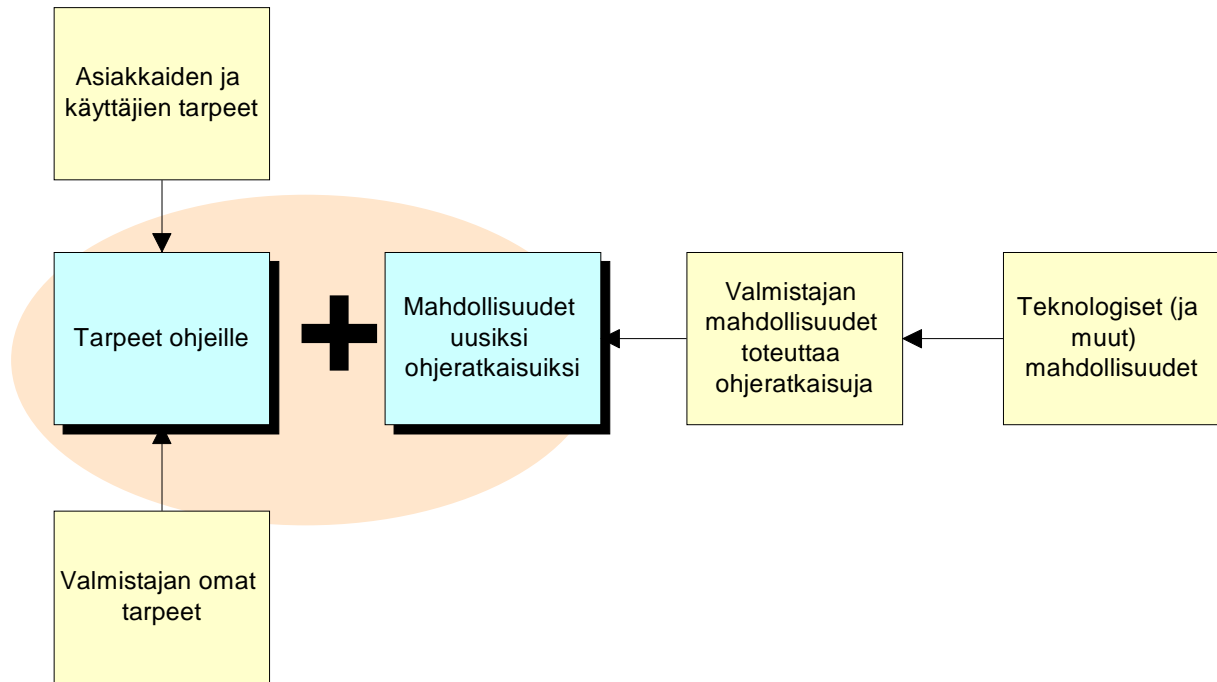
Asiakkaiden ja käyttäjien tarpeet

Tarpeet ohjeille

Mahdollisuudet uusiksi ohjeratkaisuiksi

Valmistajan mahdollisuudet toteuttaa ohjeratkaisuja

Teknologiset (ja muut) mahdollisuudet

Valmistajan omat tarpeet